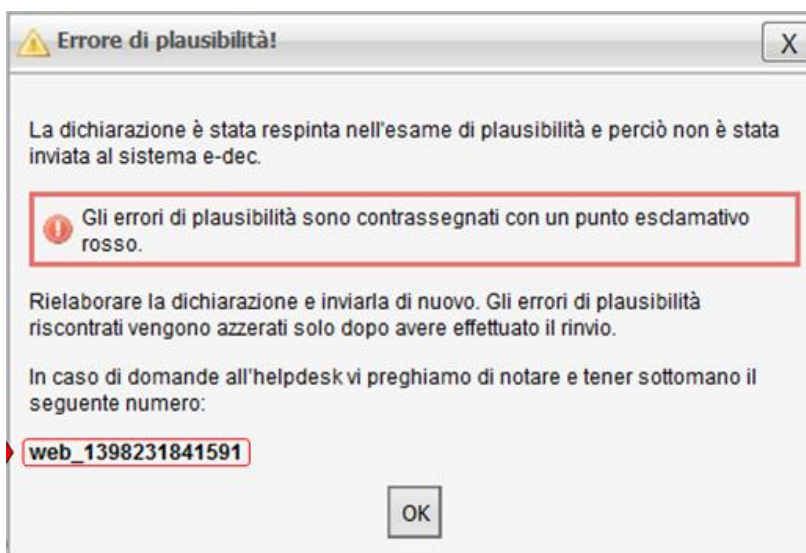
Errore di plausibilità!

X

La dichiarazione è stata respinta nell'esame di plausibilità e perciò non è stata inviata al sistema e-dec.

Gli errori di plausibilità sono contrassegnati con un punto esclamativo rosso.

Rielaborare la dichiarazione e inviarla di nuovo. Gli errori di plausibilità riscontrati vengono azzerati solo dopo avere effettuato il rinvio.

In caso di domande all'helpdesk vi preghiamo di notare e tener sottomano il seguente numero:

web_1398231841591

OK